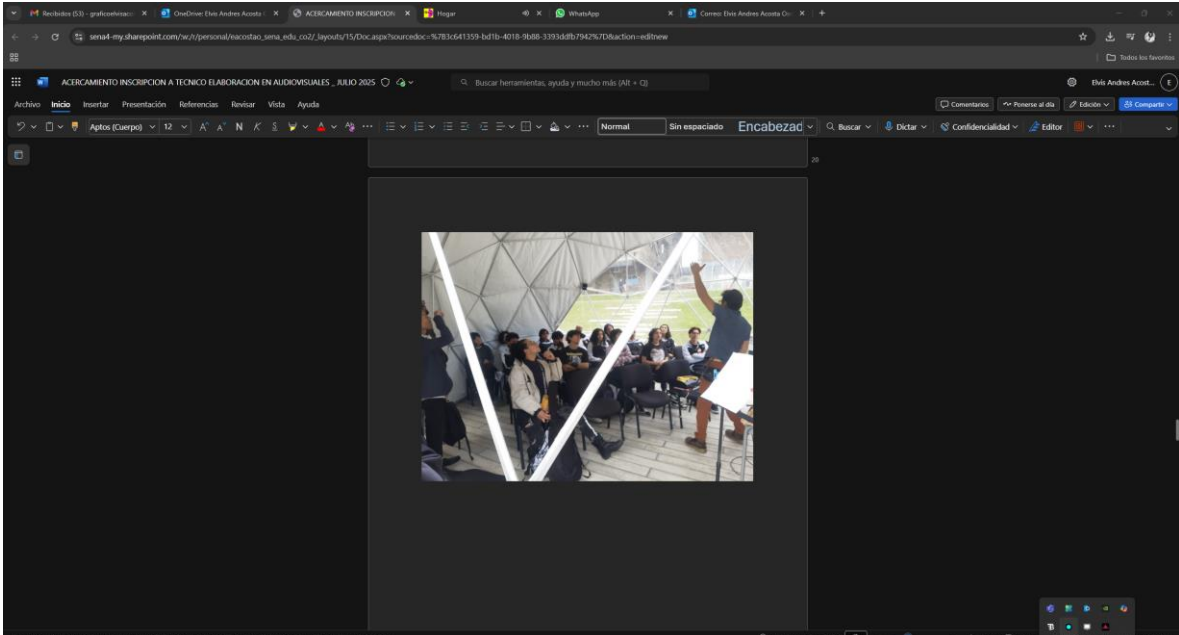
Recibidos (53) - graficorelvisaco ×
OneDrive: Elvis Andres Acosta ×
ACERCAMIENTO INSCRIPCION ×
Hogar
WhatsApp ×
Correo: Elvis Andres Acosta Os ×
+

sena4-my.sharepoint.com/:w:/r/personal/eacostao_sena_edu_co2/_layouts/15/Doc.aspx?sourcedoc=%7B3C641359-bd1b-4018-9b88-3393ddfb7942%7D&action=editnew

Todos los favoritos

ACERCAMIENTO INSCRIPCION A TECNICO ELABORACION EN AUDIOVISUALES _ JULIO 2025

Buscar herramientas, ayuda y mucho más (Alt + Q)

Elvis Andres Acost...

Archivo Inicio Insertar Presentación Referencias Revisar Vista Ayuda

Comentarios Ponerse al día Edición Compartir

Aptos (Cuerpo) 12 A A N K S Normal Sin espaciado Encabezad Buscar Dictar Confidencialidad Editor

20